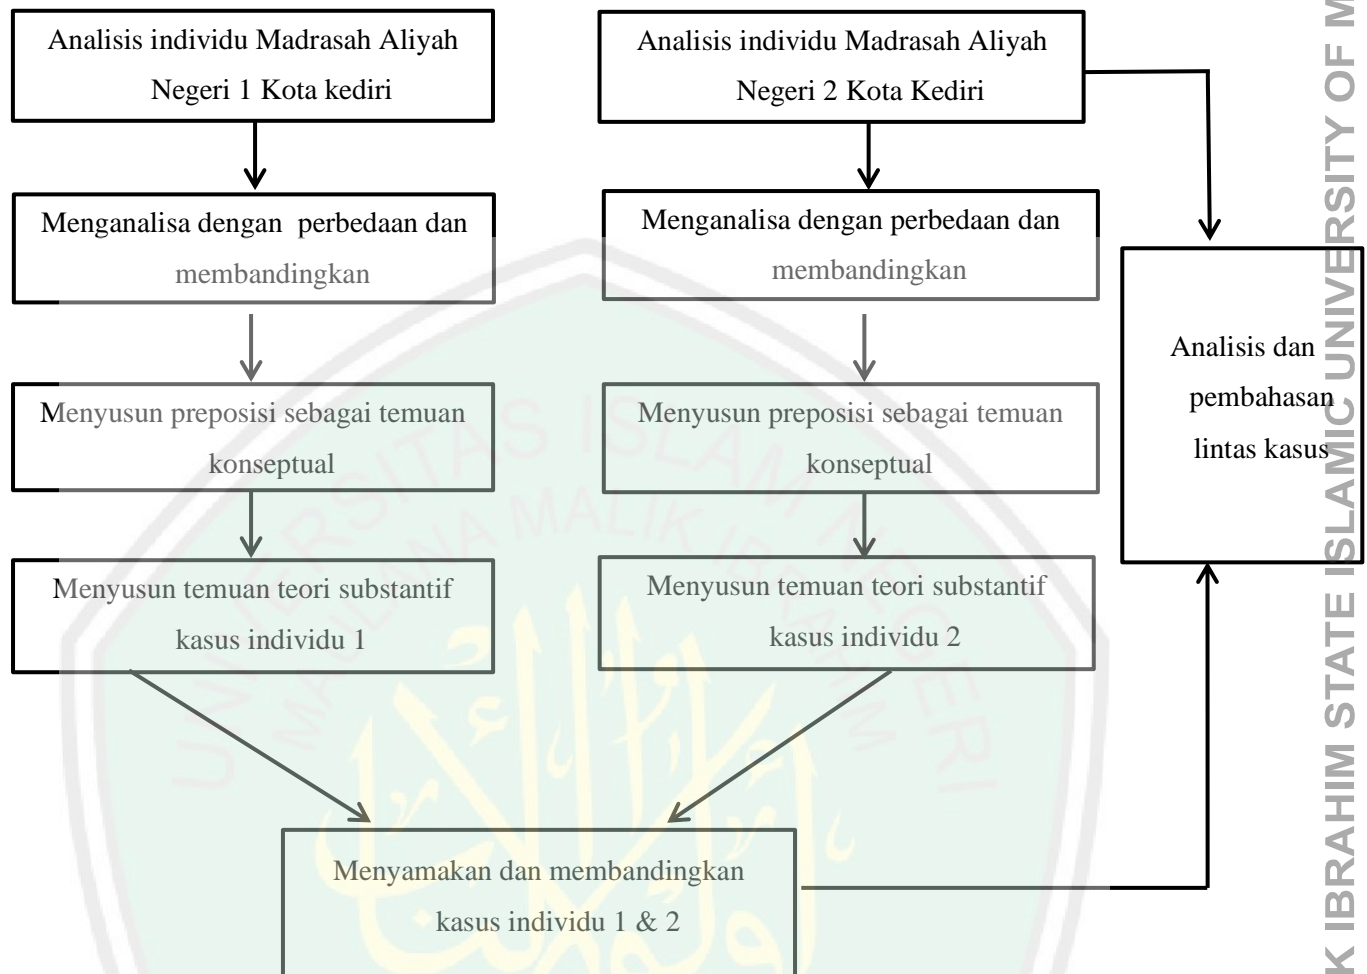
Analisis individu Madrasah Aliyah Negeri 1 Kota kediri

Menganalisa dengan perbedaan dan membandingkan

Menyusun preposisi sebagai temuan konseptual

Menyusun temuan teori substantif kasus individu 1

Analisis individu Madrasah Aliyah Negeri 2 Kota Kediri

Menganalisa dengan perbedaan dan membandingkan

Menyusun preposisi sebagai temuan konseptual

Menyusun temuan teori substantif kasus individu 2

Analisis dan pembahasan lintas kasus

Menyamakan dan membandingkan kasus individu 1 & 2

UNIVERSITAS ISLAM NEGERI MAULANA MALIK IBRAHIM

K IBRAHIM STATE ISLAMIC UNIVERSITY OF M